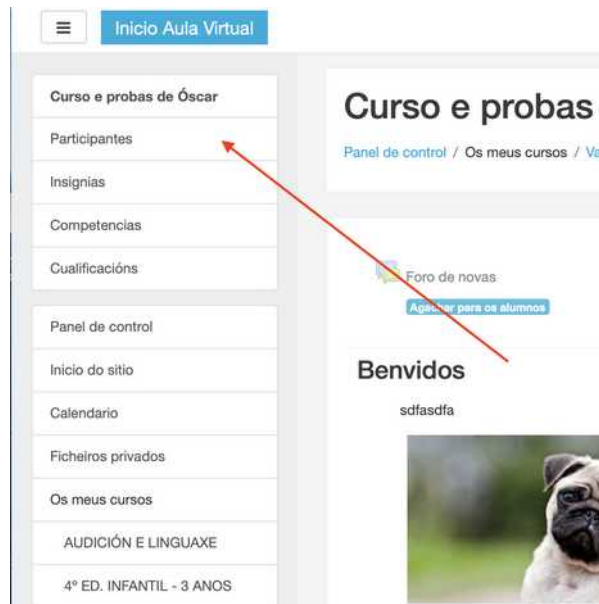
≡ Inicio Aula Virtual

Curso e probas de Óscar
Participantes
Insignias
Competencias
Cualificacións

Panel de control
Inicio do sitio
Calendario
Ficheiros privados
Os meus cursos
AUDICIÓN E LINGUAXE
4º ED. INFANTIL - 3 ANOS

Curso e probas

Panel de control / Os meus cursos / Va

Foro de novas
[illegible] para os alumnos

Benvidos
sdfasdfa